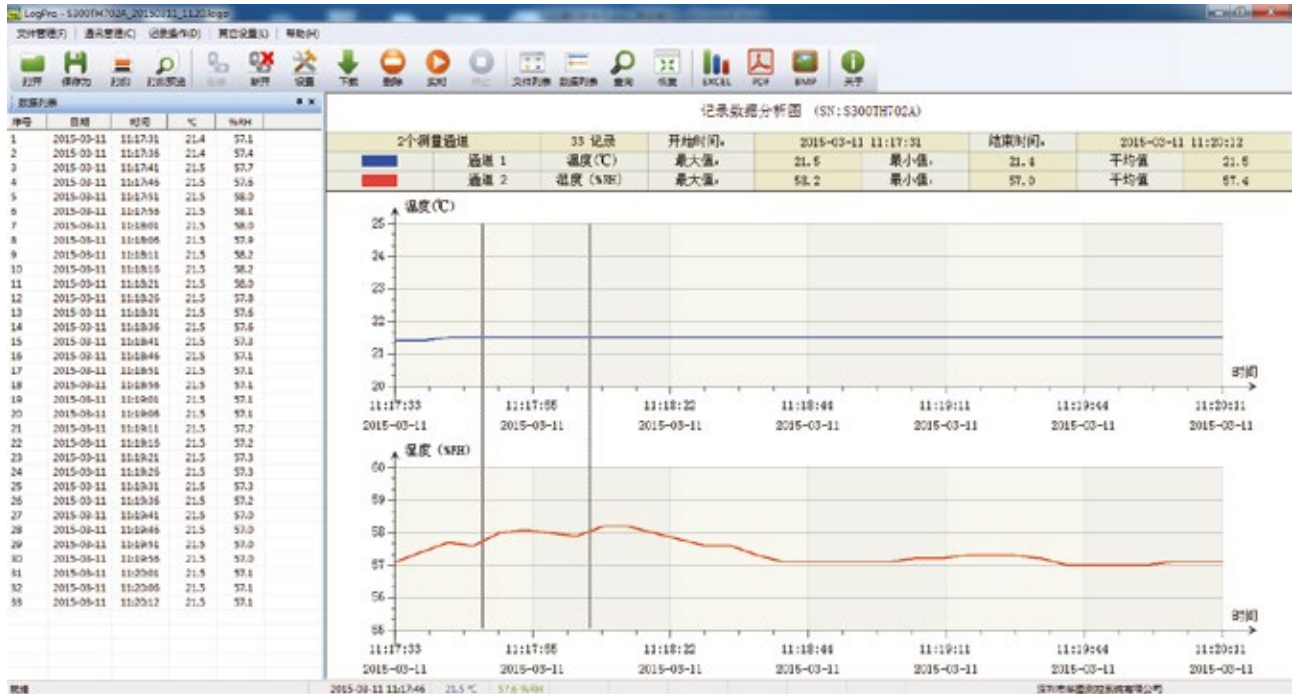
LogPro - S300TH702A_20150311_1120.logpro

文件管理(F) | 通讯管理(C) | 记录操作(D) | 界面设置(L) | 帮助(H)

打开 保存为 打印 打印预览 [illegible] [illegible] 断开 设置 下载 删除 实时 停止 文件列表 数据列表 查询 恢复 EXCEL PDF BMP 关于

数据列表

| 序号 | 日期 | 时间 | ℃ | %RH |
|---|---|---|---|---|
| 1 | 2015-03-11 | 11:17:31 | 21.4 | 57.1 |
| 2 | 2015-03-11 | 11:17:36 | 21.4 | 57.4 |
| 3 | 2015-03-11 | 11:17:41 | 21.5 | 57.7 |
| 4 | 2015-03-11 | 11:17:46 | 21.5 | 57.6 |
| 5 | 2015-03-11 | 11:17:51 | 21.5 | 58.0 |
| 6 | 2015-03-11 | 11:17:56 | 21.5 | 58.1 |
| 7 | 2015-03-11 | 11:18:01 | 21.5 | 58.0 |
| 8 | 2015-03-11 | 11:18:06 | 21.5 | 57.9 |
| 9 | 2015-03-11 | 11:18:11 | 21.5 | 58.2 |
| 10 | 2015-03-11 | 11:18:16 | 21.5 | 58.2 |
| 11 | 2015-03-11 | 11:18:21 | 21.5 | 58.0 |
| 12 | 2015-03-11 | 11:18:26 | 21.5 | 57.8 |
| 13 | 2015-03-11 | 11:18:31 | 21.5 | 57.6 |
| 14 | 2015-03-11 | 11:18:36 | 21.5 | 57.6 |
| 15 | 2015-03-11 | 11:18:41 | 21.5 | 57.3 |
| 16 | 2015-03-11 | 11:18:46 | 21.5 | 57.1 |
| 17 | 2015-03-11 | 11:18:51 | 21.5 | 57.1 |
| 18 | 2015-03-11 | 11:18:56 | 21.5 | 57.1 |
| 19 | 2015-03-11 | 11:19:01 | 21.5 | 57.1 |
| 20 | 2015-03-11 | 11:19:06 | 21.5 | 57.1 |
| 21 | 2015-03-11 | 11:19:11 | 21.5 | 57.2 |
| 22 | 2015-03-11 | 11:19:16 | 21.5 | 57.2 |
| 23 | 2015-03-11 | 11:19:21 | 21.5 | 57.3 |
| 24 | 2015-03-11 | 11:19:26 | 21.5 | 57.3 |
| 25 | 2015-03-11 | 11:19:31 | 21.5 | 57.3 |
| 26 | 2015-03-11 | 11:19:36 | 21.5 | 57.2 |
| 27 | 2015-03-11 | 11:19:41 | 21.5 | 57.0 |
| 28 | 2015-03-11 | 11:19:46 | 21.5 | 57.0 |
| 29 | 2015-03-11 | 11:19:51 | 21.5 | 57.0 |
| 30 | 2015-03-11 | 11:19:56 | 21.5 | 57.0 |
| 31 | 2015-03-11 | 11:20:01 | 21.5 | 57.1 |
| 32 | 2015-03-11 | 11:20:06 | 21.5 | 57.1 |
| 33 | 2015-03-11 | 11:20:12 | 21.5 | 57.1 |

记录数据分析图 (SN:S300TH702A)

| 2个测量通道 | | 33 记录 | 开始时间: | 2015-03-11 11:17:31 | | 结束时间: | 2015-03-11 11:20:12 |
|---|---|---|---|---|---|---|---|
| | 通道 1 | 温度(℃) | 最大值: | 21.5 | 最小值: | 21.4 | 平均值 21.5 |
| | 通道 2 | 湿度 (%RH) | 最大值: | 58.2 | 最小值: | 57.0 | 平均值 57.4 |

温度(℃)
25 24 23 22 21 20
时间
11:17:33 11:17:55 11:18:22 11:18:44 11:19:11 11:19:44 11:20:31
2015-03-11 2015-03-11 2015-03-11 2015-03-11 2015-03-11 2015-03-11 2015-03-11

湿度 (%RH)
60 59 58 57 56 55
时间
11:17:33 11:17:55 11:18:22 11:18:44 11:19:11 11:19:44 11:20:31
2015-03-11 2015-03-11 2015-03-11 2015-03-11 2015-03-11 2015-03-11 2015-03-11

就绪 2015-03-11 11:17:46 21.5 ℃ 57.6 %RH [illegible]